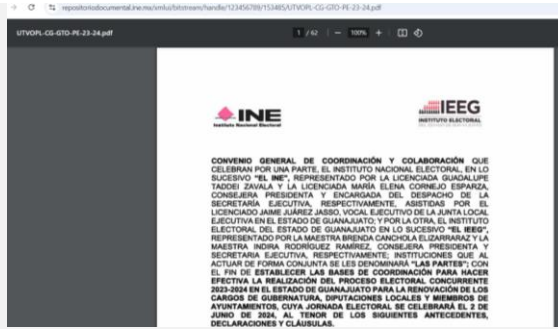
repositoriodocumental.ine.mx/xmlui/bitstream/handle/123456789/153485/UTVOPL-CG-GTO-PE-23-24.pdf

UTVOPL-CG-GTO-PE-23-24.pdf

1 / 62 | — 100% + | 

INE
Instituto Nacional Electoral

IEEG
INSTITUTO ELECTORAL

CONVENIO GENERAL DE COORDINACIÓN Y COLABORACIÓN QUE CELEBRAN POR UNA PARTE, EL INSTITUTO NACIONAL ELECTORAL, EN LO SUCESIVO "EL INE", REPRESENTADO POR LA LICENCIADA GUADALUPE TADDEI ZAVALA Y LA LICENCIADA MARÍA ELENA CORNEJO ESPARZA, CONSEJERA PRESIDENTA Y ENCARGADA DEL DESPACHO DE LA SECRETARÍA EJECUTIVA, RESPECTIVAMENTE, ASISTIDAS POR EL LICENCIADO JAIME JUÁREZ JASSO, VOCAL EJECUTIVO DE LA JUNTA LOCAL EJECUTIVA EN EL ESTADO DE GUANAJUATO; Y POR LA OTRA, EL INSTITUTO ELECTORAL DEL ESTADO DE GUANAJUATO EN LO SUCESIVO "EL IEEG", REPRESENTADO POR LA MAESTRA BRENDA CANCHOLA ELIZARRARAZ Y LA MAESTRA INDIRA RODRÍGUEZ RAMÍREZ, CONSEJERA PRESIDENTA Y SECRETARIA EJECUTIVA, RESPECTIVAMENTE; INSTITUCIONES QUE AL ACTUAR DE FORMA CONJUNTA SE LES DENOMINARÁ "LAS PARTES"; CON EL FIN DE ESTABLECER LAS BASES DE COORDINACIÓN PARA HACER EFECTIVA LA REALIZACIÓN DEL PROCESO ELECTORAL CONCURRENTE 2023-2024 EN EL ESTADO DE GUANAJUATO PARA LA RENOVACIÓN DE LOS CARGOS DE GUBERNATURA, DIPUTACIONES LOCALES Y MIEMBROS DE AYUNTAMIENTOS, CUYA JORNADA ELECTORAL SE CELEBRARÁ EL 2 DE JUNIO DE 2024, AL TENOR DE LOS SIGUIENTES ANTECEDENTES, DECLARACIONES Y CLÁUSULAS.